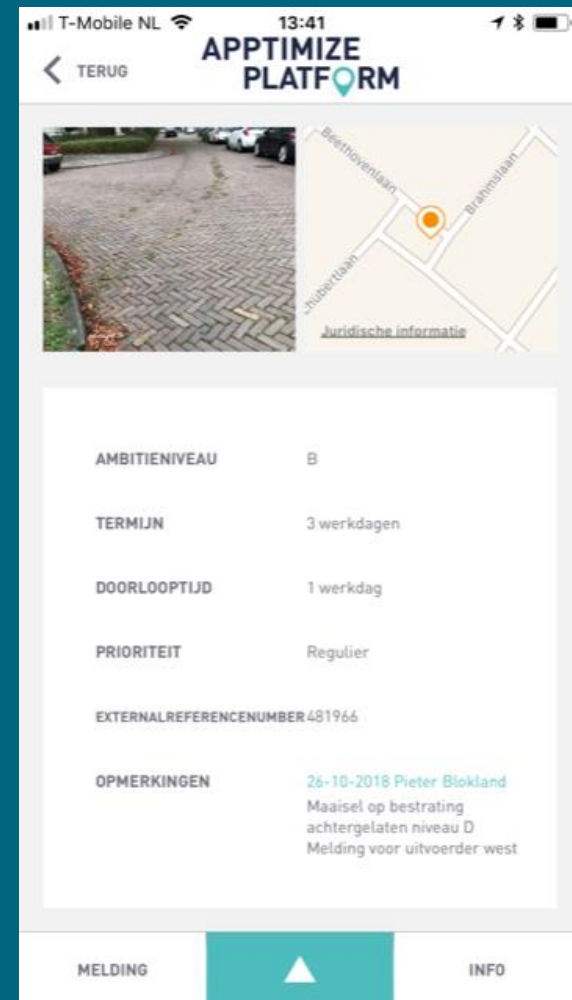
T-Mobile NL 13:41

TERUG

APPTIMIZE PLATFORM

Beethovenlaan
Brahmslaan
Schubertlaan
Juridische informatie

| | |
|---|---|
| AMBITIENIVEAU | B |
| TERMIJN | 3 werkdagen |
| DOORLOOPTIJD | 1 werkdag |
| PRIORITEIT | Regulier |
| EXTERNALREFERENCENUMBER | 481966 |
| OPMERKINGEN | 26-10-2018 Pieter Blokland<br>Maaisel op bestrating achtergelaten niveau D<br>Melding voor uitvoerder west |

MELDING

INFO